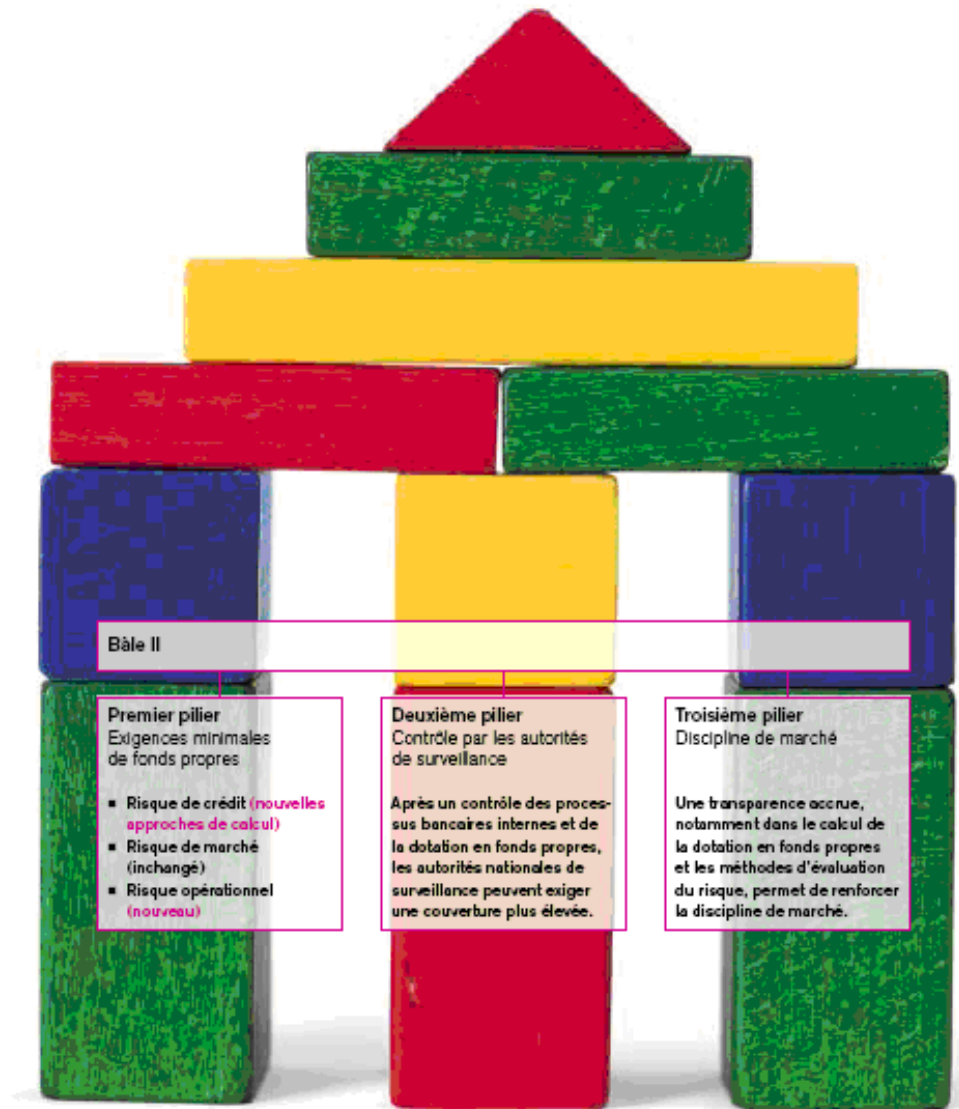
Bâle II

Premier pilier
Exigences minimales de fonds propres

■ Risque de crédit (nouvelles approches de calcul)
■ Risque de marché (inchangé)
■ Risque opérationnel (nouveau)

Deuxième pilier
Contrôle par les autorités de surveillance

Après un contrôle des processus bancaires internes et de la dotation en fonds propres, les autorités nationales de surveillance peuvent exiger une couverture plus élevée.

Troisième pilier
Discipline de marché

Une transparence accrue, notamment dans le calcul de la dotation en fonds propres et les méthodes d'évaluation du risque, permet de renforcer la discipline de marché.